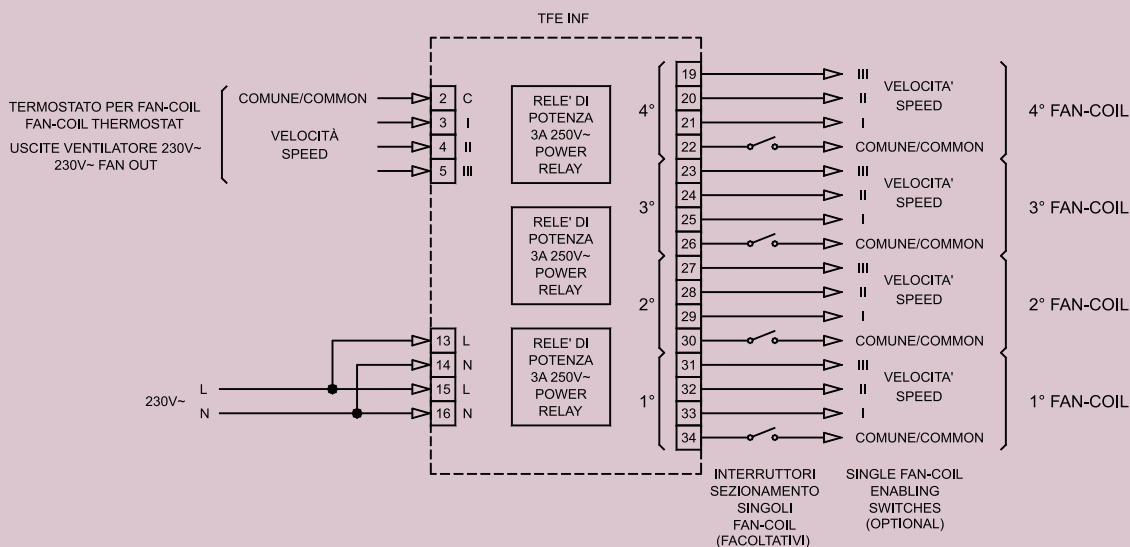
TFE INF

TERMOSTATO PER FAN-COIL
FAN-COIL THERMOSTAT
USCITE VENTILATORE 230V~
230V~ FAN OUT

COMUNE/COMMON
VELOCITÀ
SPEED

2 C
3 I
4 II
5 III

RELE' DI POTENZA 3A 250V~ POWER RELAY

RELE' DI POTENZA 3A 250V~ POWER RELAY

RELE' DI POTENZA 3A 250V~ POWER RELAY

230V~ L
N

13 L
14 N
15 L
16 N

4°
19 III
20 II
21 I
22 COMUNE/COMMON
VELOCITA' SPEED
4° FAN-COIL

3°
23 III
24 II
25 I
26 COMUNE/COMMON
VELOCITA' SPEED
3° FAN-COIL

2°
27 III
28 II
29 I
30 COMUNE/COMMON
VELOCITA' SPEED
2° FAN-COIL

1°
31 III
32 II
33 I
34 COMUNE/COMMON
VELOCITA' SPEED
1° FAN-COIL

INTERRUTTORI SEZIONAMENTO SINGOLI FAN-COIL (FACOLTATIVI)

SINGLE FAN-COIL ENABLING SWITCHES (OPTIONAL)